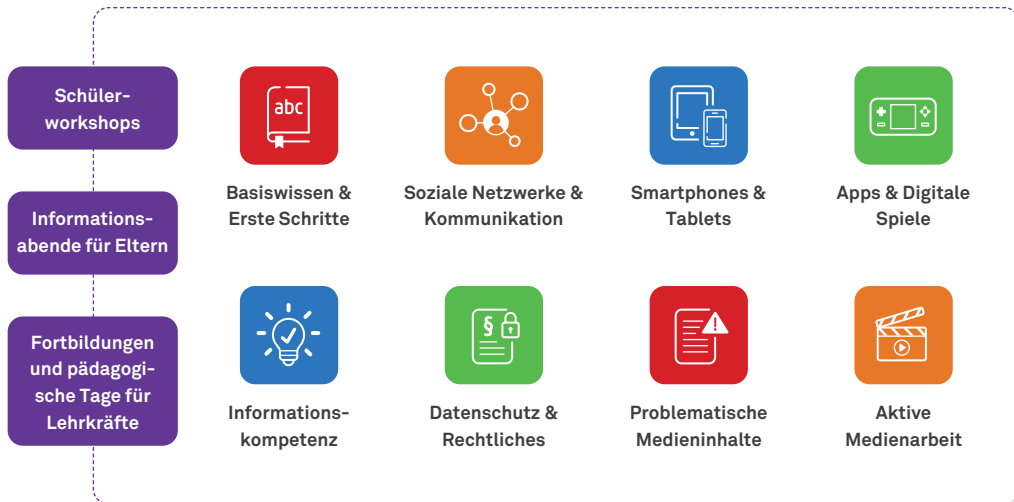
Schülerworkshops

Informationsabende für Eltern

Fortbildungen und pädagogische Tage für Lehrkräfte

abc

Basiswissen & Erste Schritte

Soziale Netzwerke & Kommunikation

Smartphones & Tablets

Apps & Digitale Spiele

Informationskompetenz

§

Datenschutz & Rechtliches

Problematische Medieninhalte

Aktive Medienarbeit